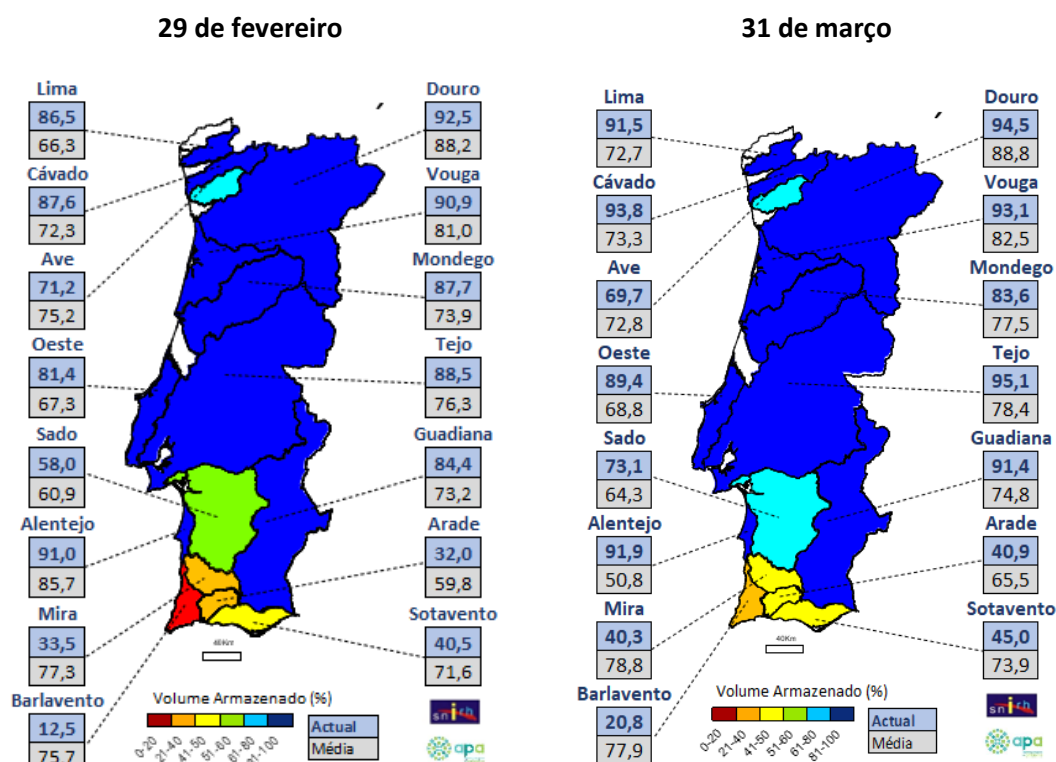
29 de fevereiro

Lima
86,5
66,3

Cávado
87,6
72,3

Ave
71,2
75,2

Oeste
81,4
67,3

Sado
58,0
60,9

Alentejo
91,0
85,7

Mira
33,5
77,3

Barlavento
12,5
75,7

Douro
92,5
88,2

Vouga
90,9
81,0

Mondego
87,7
73,9

Tejo
88,5
76,3

Guadiana
84,4
73,2

Arade
32,0
59,8

Sotavento
40,5
71,6

40Km

Volume Armazenado (%)
0-20 21-40 41-50 51-60 61-80 81-100

Actual
Média

snirh
apa

31 de março

Lima
91,5
72,7

Cávado
93,8
73,3

Ave
69,7
72,8

Oeste
89,4
68,8

Sado
73,1
64,3

Alentejo
91,9
50,8

Mira
40,3
78,8

Barlavento
20,8
77,9

Douro
94,5
88,8

Vouga
93,1
82,5

Mondego
83,6
77,5

Tejo
95,1
78,4

Guadiana
91,4
74,8

Arade
40,9
65,5

Sotavento
45,0
73,9

40Km

Volume Armazenado (%)
0-20 21-40 41-50 51-60 61-80 81-100

Actual
Média

snirh
apa